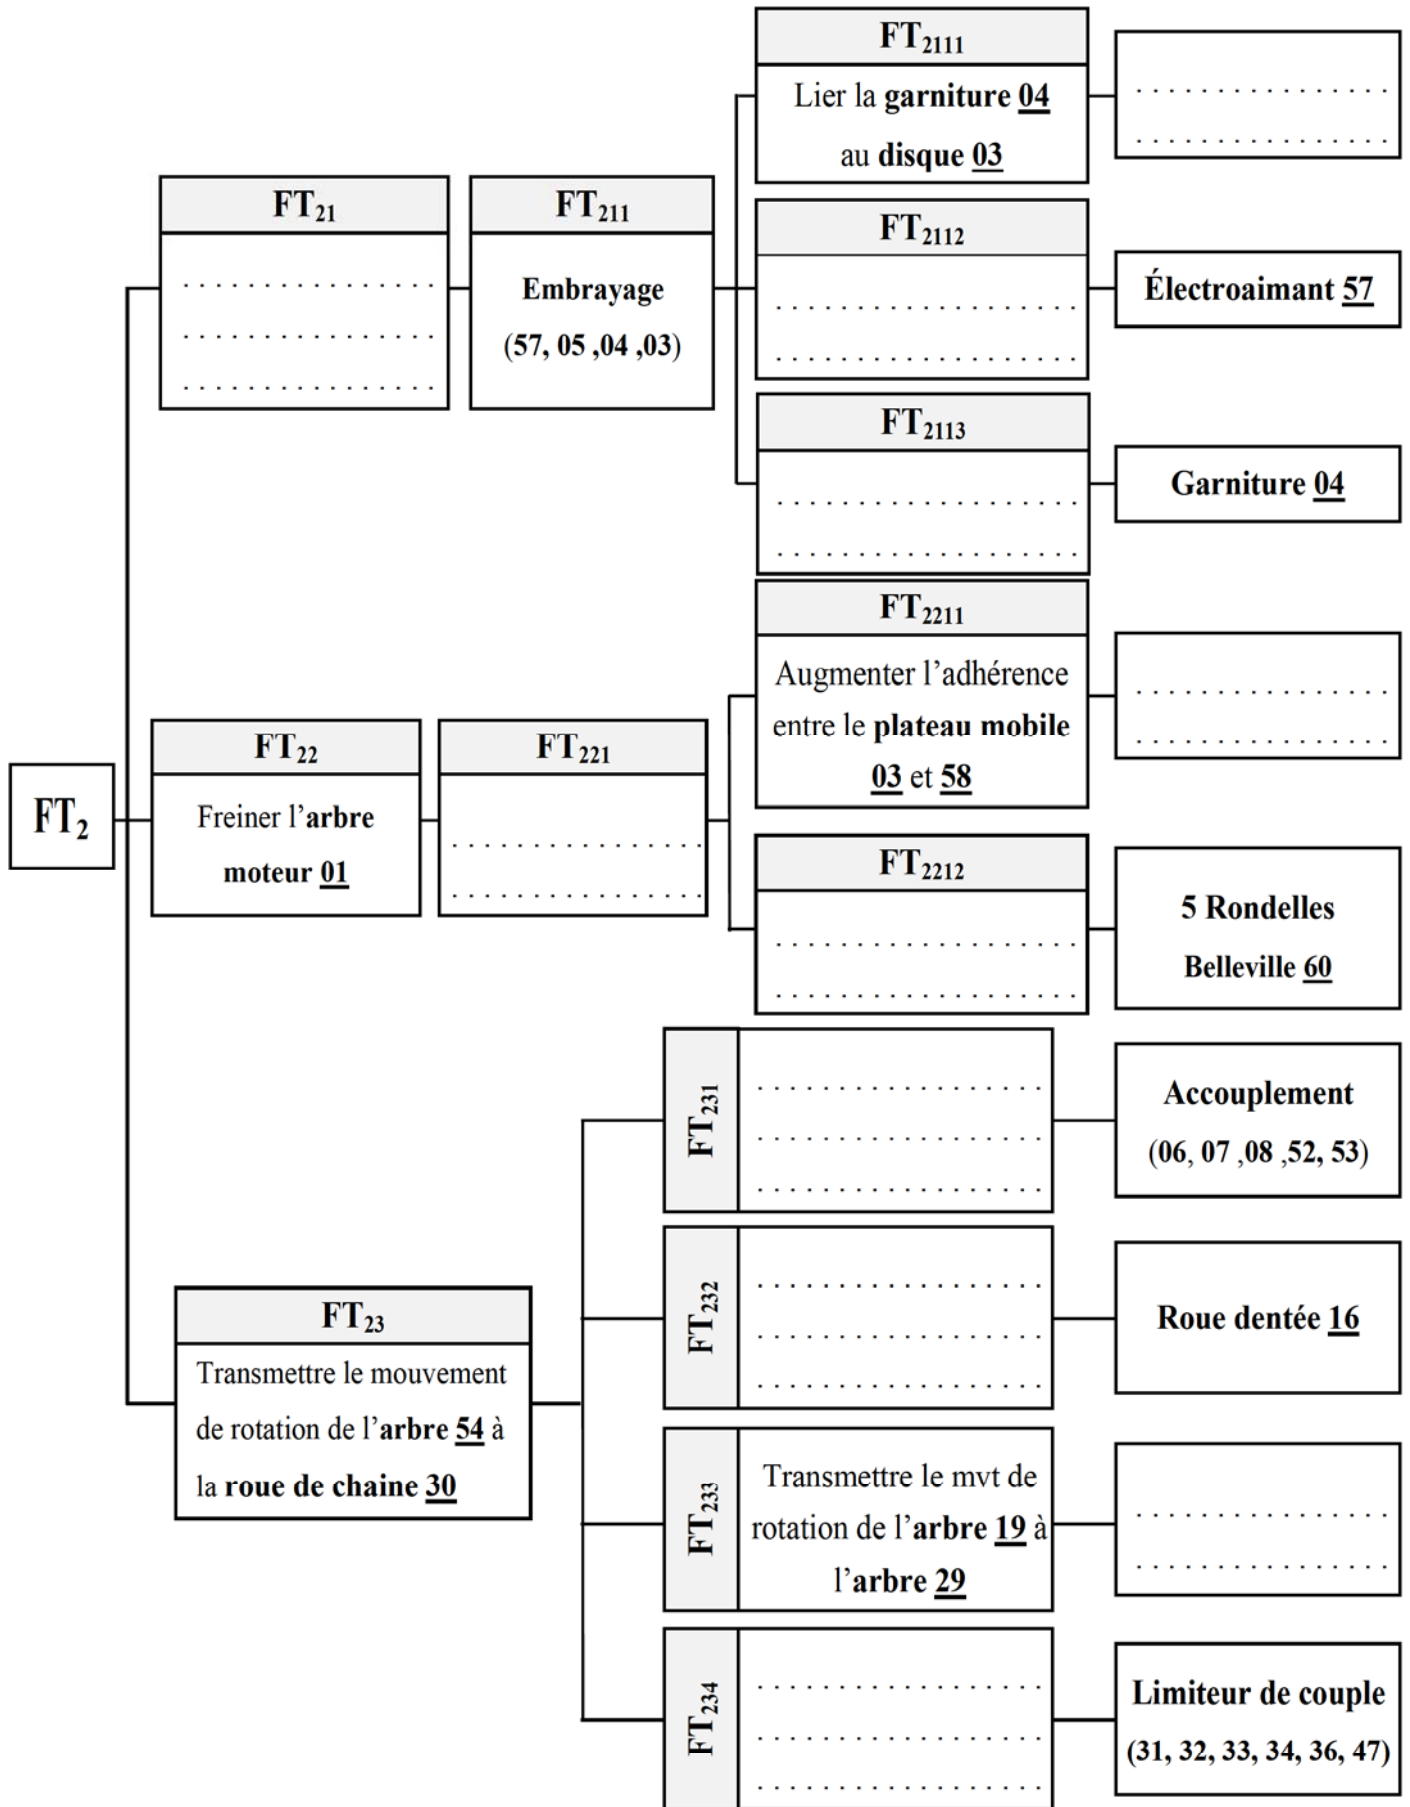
$FT_{2111}$
Lier la garniture 04 au disque 03
...............
...............

$FT_{21}$
...............
...............
...............

$FT_{211}$
Embrayage
(57, 05 ,04 ,03)

$FT_{2112}$
...............
...............
Électroaimant 57

$FT_{2113}$
...............
...............
Garniture 04

$FT_{2211}$
Augmenter l'adhérence entre le plateau mobile 03 et 58
...............
...............

$FT_2$

$FT_{22}$
Freiner l'arbre moteur 01

$FT_{221}$
...............
...............

$FT_{2212}$
...............
...............
5 Rondelles Belleville 60

$FT_{231}$
...............
...............
...............
Accouplement
(06, 07 ,08 ,52, 53)

$FT_{232}$
...............
...............
...............
Roue dentée 16

$FT_{23}$
Transmettre le mouvement de rotation de l'arbre 54 à la roue de chaine 30

$FT_{233}$
Transmettre le mvt de rotation de l'arbre 19 à l'arbre 29
...............
...............

$FT_{234}$
...............
...............
...............
Limiteur de couple
(31, 32, 33, 34, 36, 47)